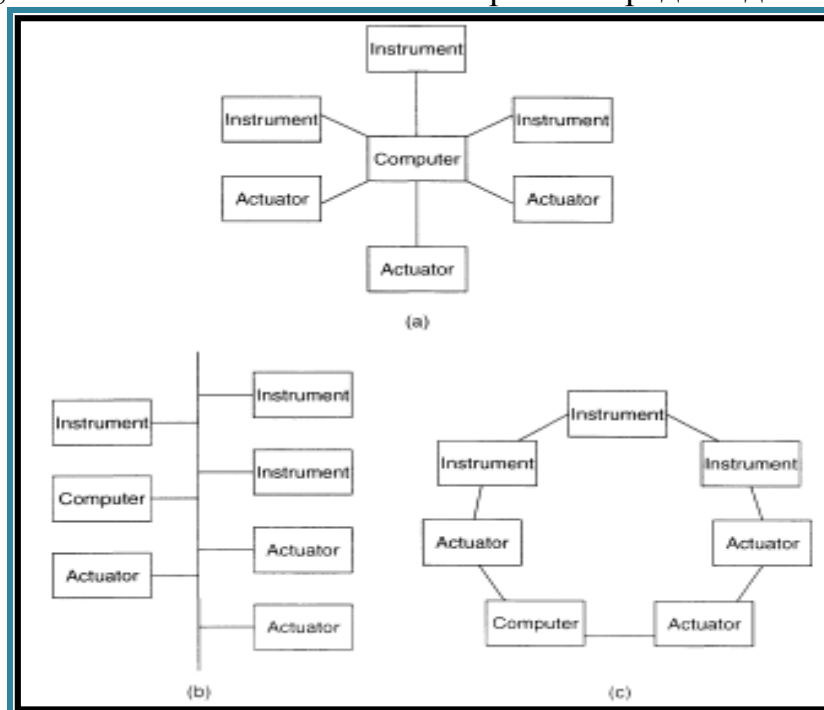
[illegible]

Instrument

Instrument

Instrument

Computer

Actuator

Actuator

Actuator

(a)

Instrument

Instrument

Instrument

Computer

Actuator

Actuator

Actuator

(b)

Instrument

Instrument

Instrument

Actuator

Actuator

Computer

Actuator

(c)